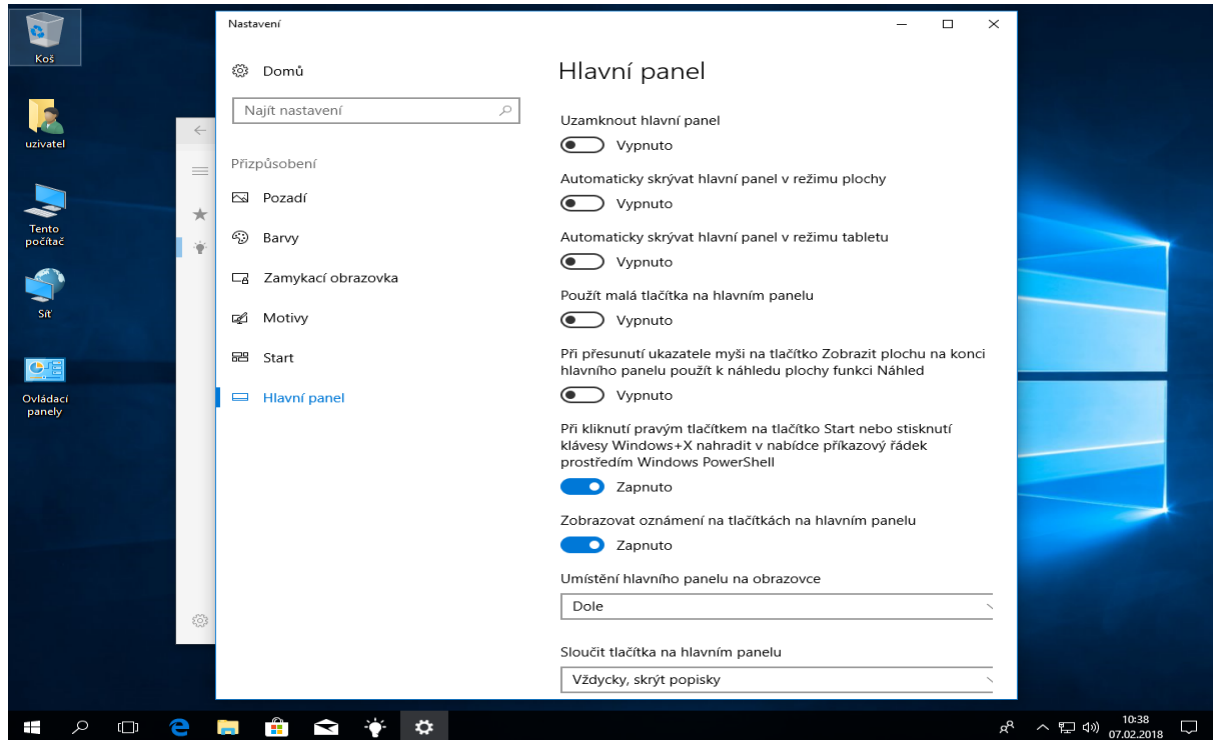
Koš

uzivatel

Tento počítač

Síť

Ovládací panely

Nastavení

Domů

Najít nastavení

Přizpůsobení

Pozadí

Barvy

Zamykací obrazovka

Motivy

Start

Hlavní panel

Hlavní panel

Uzamknout hlavní panel

Vypnuto

Automaticky skrývat hlavní panel v režimu plochy

Vypnuto

Automaticky skrývat hlavní panel v režimu tabletu

Vypnuto

Použít malá tlačítka na hlavním panelu

Vypnuto

Při přesunutí ukazatele myši na tlačítko Zobrazit plochu na konci hlavního panelu použít k náhledu plochy funkci Náhled

Vypnuto

Při kliknutí pravým tlačítkem na tlačítko Start nebo stisknutí klávesy Windows+X nahradit v nabídce příkazový řádek prostředím Windows PowerShell

Zapnuto

Zobrazovat oznámení na tlačítkách na hlavním panelu

Zapnuto

Umístění hlavního panelu na obrazovce

Dole

Sloučit tlačítka na hlavním panelu

Vždycky, skrýt popisky

10:38
07.02.2018